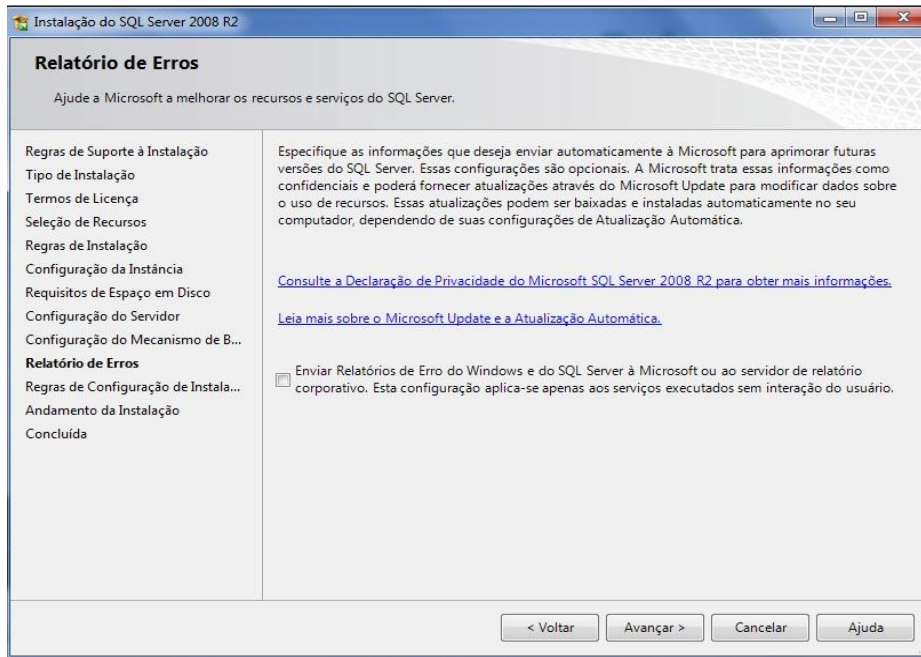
Instalação do SQL Server 2008 R2

Relatório de Erros

Ajude a Microsoft a melhorar os recursos e serviços do SQL Server.

Regras de Suporte à Instalação
Tipo de Instalação
Termos de Licença
Seleção de Recursos
Regras de Instalação
Configuração da Instância
Requisitos de Espaço em Disco
Configuração do Servidor
Configuração do Mecanismo de B...
Relatório de Erros
Regras de Configuração de Instala...
Andamento da Instalação
Concluída

Especifique as informações que deseja enviar automaticamente à Microsoft para aprimorar futuras versões do SQL Server. Essas configurações são opcionais. A Microsoft trata essas informações como confidenciais e poderá fornecer atualizações através do Microsoft Update para modificar dados sobre o uso de recursos. Essas atualizações podem ser baixadas e instaladas automaticamente no seu computador, dependendo de suas configurações de Atualização Automática.

Consulte a Declaração de Privacidade do Microsoft SQL Server 2008 R2 para obter mais informações.

Leia mais sobre o Microsoft Update e a Atualização Automática.

Enviar Relatórios de Erro do Windows e do SQL Server à Microsoft ou ao servidor de relatório corporativo. Esta configuração aplica-se apenas aos serviços executados sem interação do usuário.

< Voltar | Avançar > | Cancelar | Ajuda